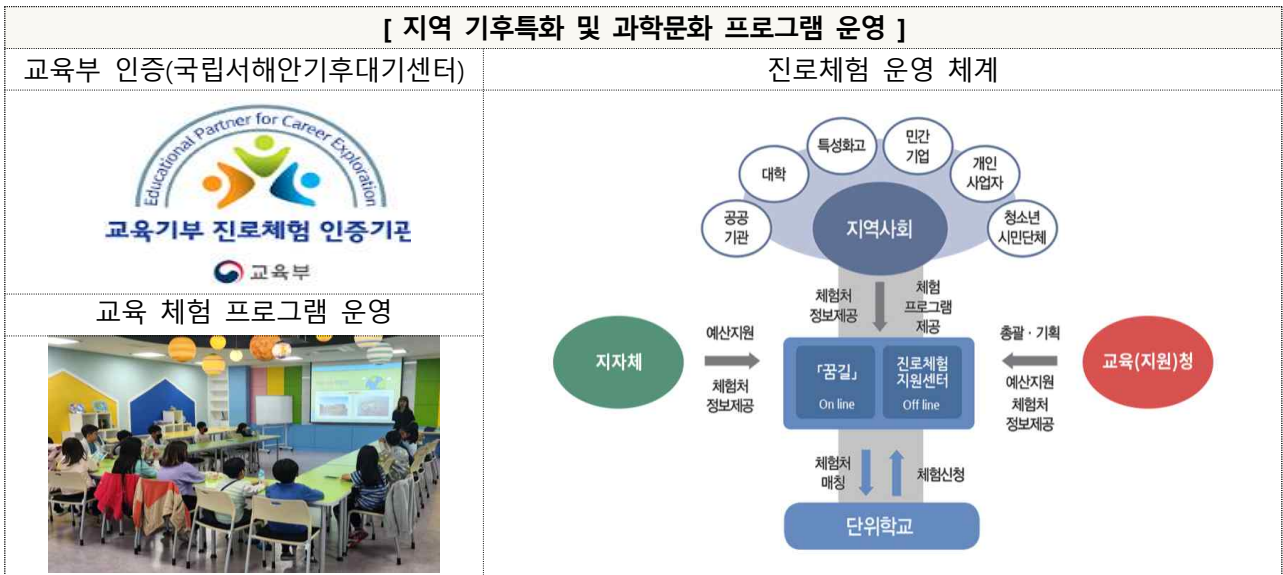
[ 지역 기후특화 및 과학문화 프로그램 운영 ]

| 교육부 인증(국립서해안기후대기센터) | 진로체험 운영 체계 |
|---|---|

Educational Partner for Career Exploration
교육기부 진로체험 인증기관
교육부

교육 체험 프로그램 운영

특성화고
민간 기업
대학
개인 사업자
공공 기관
지역사회
청소년 시민단체
체험처 정보제공
체험 프로그램 제공
지자체
예산지원
체험처 정보제공
「꿈길」
On line
진로체험 지원센터
Off line
총괄 · 기획
예산지원
체험처 정보제공
교육(지원)청
체험처 매칭
체험신청
단위학교